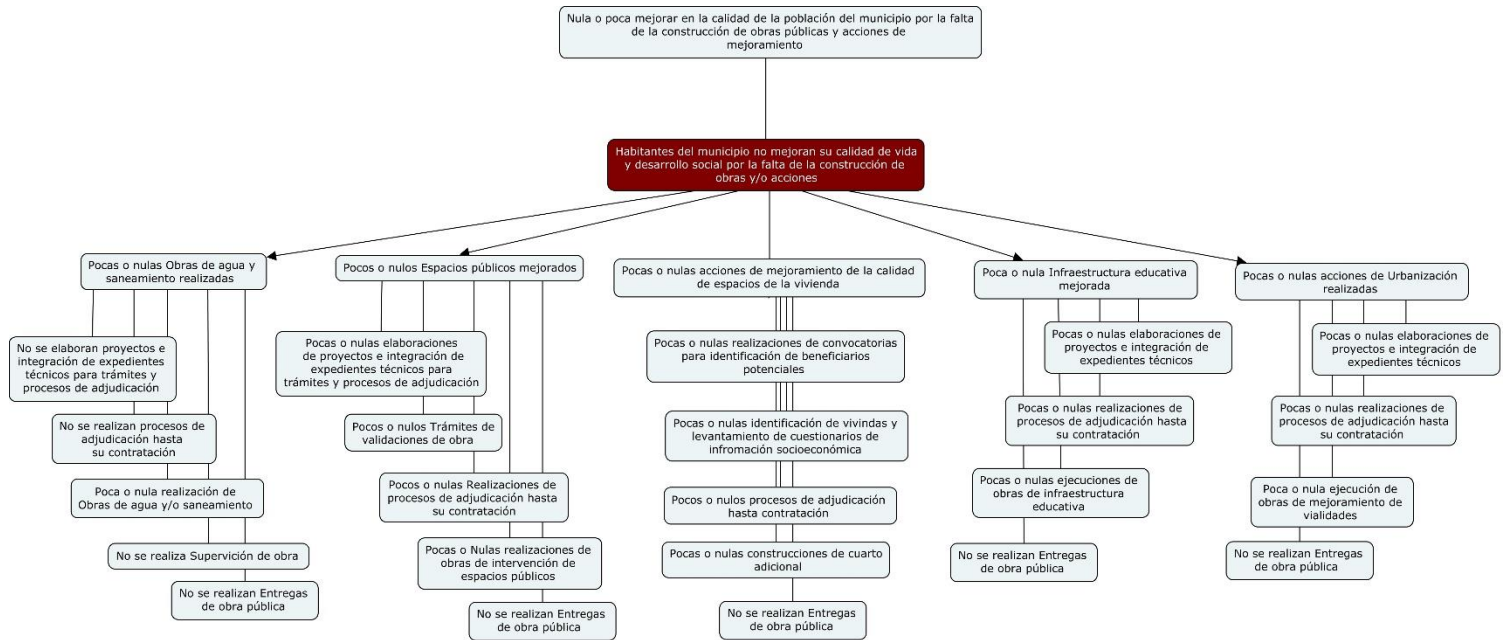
Nula o poca mejorar en la calidad de la población del municipio por la falta de la construcción de obras públicas y acciones de mejoramiento

Habitantes del municipio no mejoran su calidad de vida y desarrollo social por la falta de la construcción de obras y/o acciones

Pocas o nulas Obras de agua y saneamiento realizadas

No se elaboran proyectos e integración de expedientes técnicos para trámites y procesos de adjudicación

No se realizan procesos de adjudicación hasta su contratación

Poca o nula realización de Obras de agua y/o saneamiento

No se realiza Supervición de obra

No se realizan Entregas de obra pública

Pocos o nulos Espacios públicos mejorados

Pocas o nulas elaboraciones de proyectos e integración de expedientes técnicos para trámites y procesos de adjudicación

Pocos o nulos Trámites de validaciones de obra

Pocos o nulas Realizaciones de procesos de adjudicación hasta su contratación

Pocas o Nulas realizaciones de obras de intervención de espacios públicos

No se realizan Entregas de obra pública

Pocas o nulas acciones de mejoramiento de la calidad de espacios de la vivienda

Pocas o nulas realizaciones de convocatorias para identificación de beneficiarios potenciales

Pocas o nulas identificación de vivindas y levantamiento de cuestionarios de infromación socioeconómica

Pocos o nulos procesos de adjudicación hasta contratación

Pocas o nulas construcciones de cuarto adicional

No se realizan Entregas de obra pública

Poca o nula Infraestructura educativa mejorada

Pocas o nulas elaboraciones de proyectos e integración de expedientes técnicos

Pocas o nulas realizaciones de procesos de adjudicación hasta su contratación

Pocas o nulas ejecuciones de obras de infraestructura educativa

No se realizan Entregas de obra pública

Pocas o nulas acciones de Urbanización realizadas

Pocas o nulas elaboraciones de proyectos e integración de expedientes técnicos

Pocas o nulas realizaciones de procesos de adjudicación hasta su contratación

Poca o nula ejecución de obras de mejoramiento de vialidades

No se realizan Entregas de obra pública